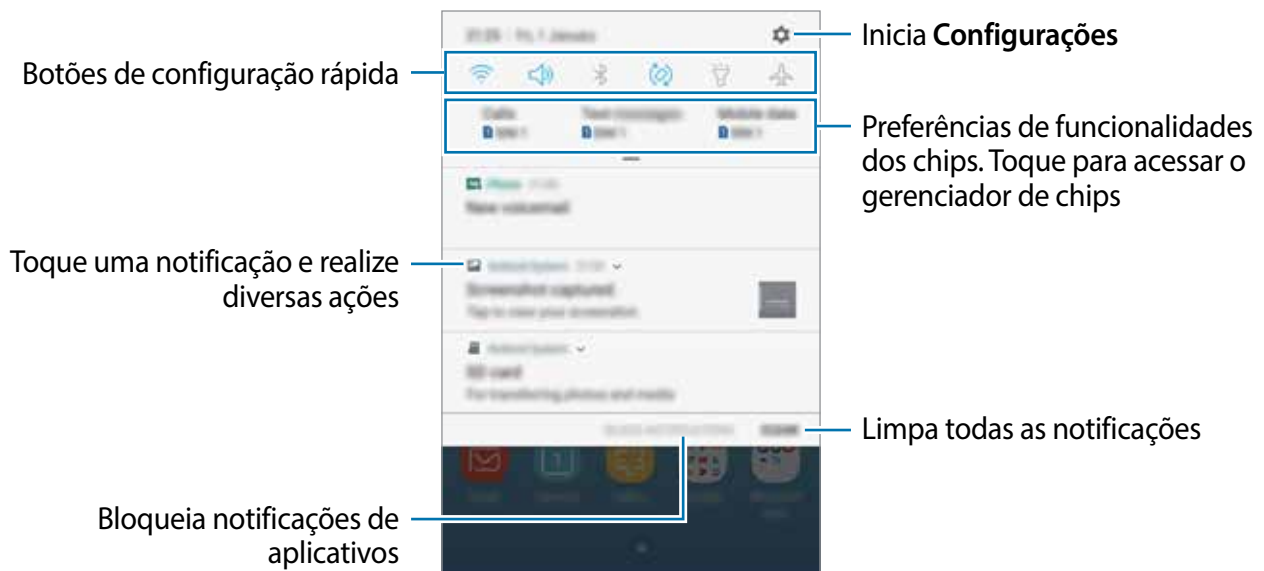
Inicia **Configurações**

Botões de configuração rápida

Preferências de funcionalidades dos chips. Toque para acessar o gerenciador de chips

Toque uma notificação e realize diversas ações

Limpa todas as notificações

Bloqueia notificações de aplicativos